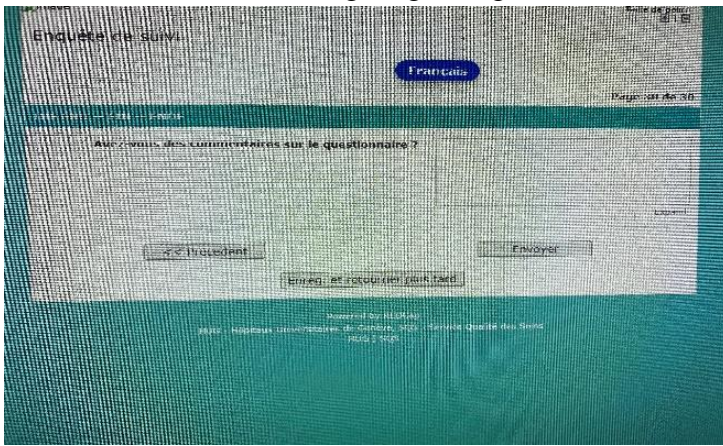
Enquête de suivi

Français

Page 30 de 30

Avez-vous des commentaires sur le questionnaire ?

<< Précédent

Envoyer

Enreg. et retourner plus tard

Powered by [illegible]
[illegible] - Hôpitaux Universitaires de Genève, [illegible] - Service Qualité des Soins
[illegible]